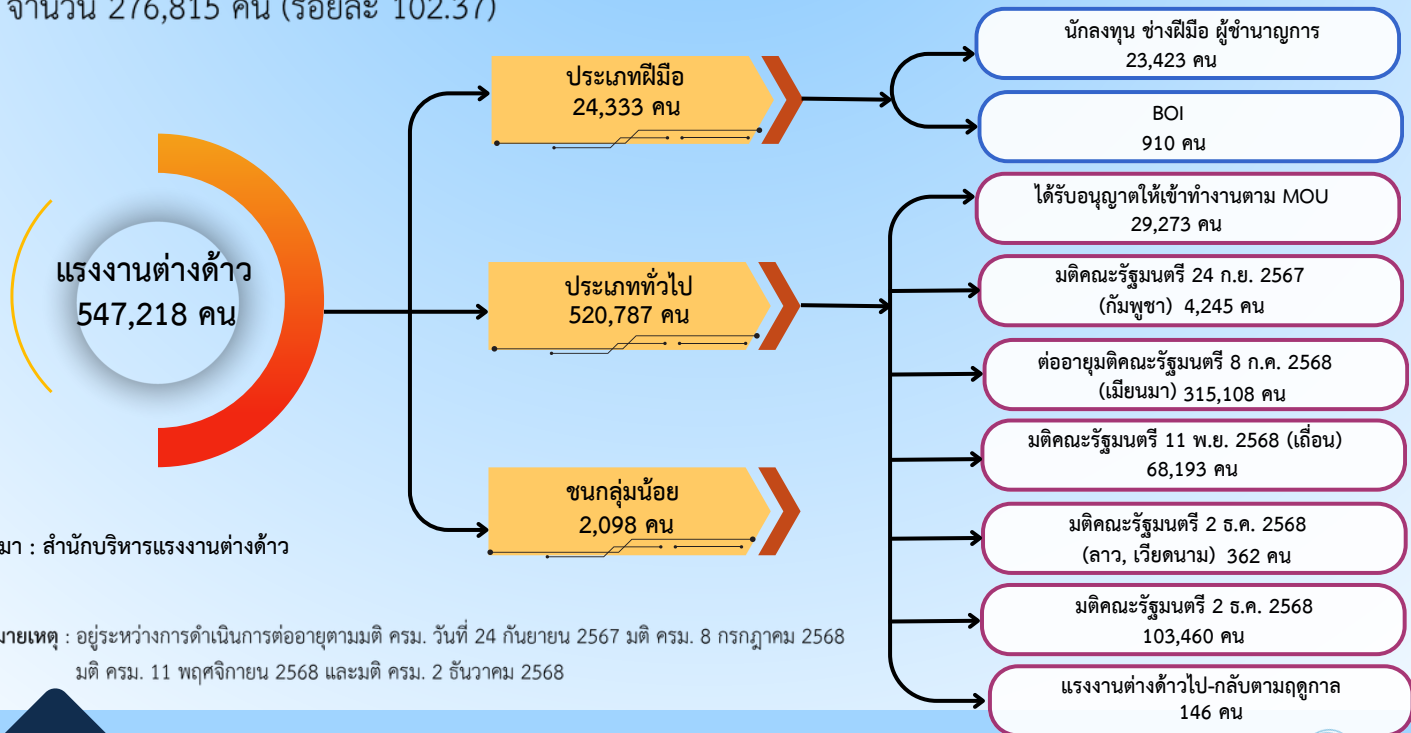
จำนวน 276,815 คน (ร้อยละ 102.37)

แรงงานต่างด้าว
547,218 คน

ประเภทฝีมือ
24,333 คน

ประเภททั่วไป
520,787 คน

ชนกลุ่มน้อย
2,098 คน

นักลงทุน ช่างฝีมือ ผู้ชำนาญการ
23,423 คน

BOI
910 คน

ได้รับอนุญาตให้เข้าทำงานตาม MOU
29,273 คน

มติคณะรัฐมนตรี 24 ก.ย. 2567
(กัมพูชา) 4,245 คน

ต่ออายุมติคณะรัฐมนตรี 8 ก.ค. 2568
(เมียนมา) 315,108 คน

มติคณะรัฐมนตรี 11 พ.ย. 2568 (เถื่อน)
68,193 คน

มติคณะรัฐมนตรี 2 ธ.ค. 2568
(ลาว, เวียดนาม) 362 คน

มติคณะรัฐมนตรี 2 ธ.ค. 2568
103,460 คน

แรงงานต่างด้าวไป-กลับตามฤดูกาล
146 คน

มา : สำนักบริหารแรงงานต่างด้าว

มายเหตุ : อยู่ระหว่างการดำเนินการต่ออายุตามมติ ครม. วันที่ 24 กันยายน 2567 มติ ครม. 8 กรกฎาคม 2568 มติ ครม. 11 พฤศจิกายน 2568 และมติ ครม. 2 ธันวาคม 2568